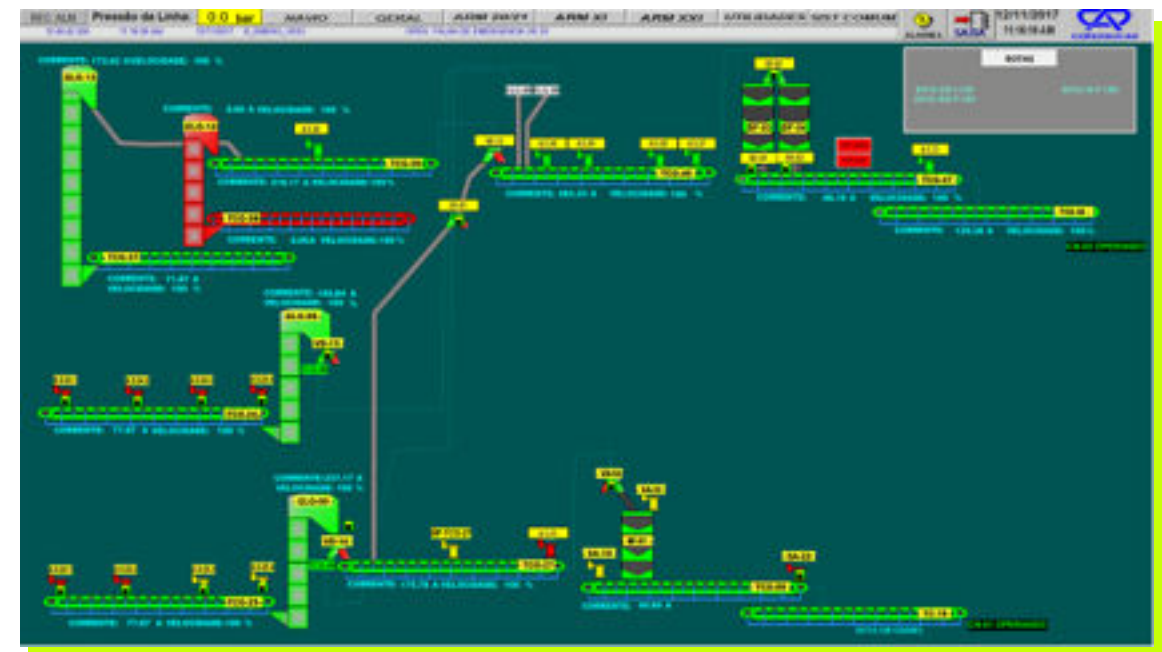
REC ALM | Pressão de Linha: 0.0 bar | AVAVO | GERAL | ARM 20/21 | ARM 30 | ARM 300 | UTILIDADES SIST COMUM | ALARME | SAIDA | 12/11/2017 11:59:48

CORRENTE: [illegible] VELOCIDADE: 100 %

ELG-13

CORRENTE: 0,00 A VELOCIDADE: 100 %

ELG-14

TCG-05

CORRENTE: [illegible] A VELOCIDADE:100 %

TCG-34

CORRENTE: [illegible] VELOCIDADE:100 %

TCG-37

CORRENTE: 21,43 A VELOCIDADE: 100 %

CORRENTE: 203,33 A VELOCIDADE: 100 %

TCG-40

TCG-47

CORRENTE: 46,19 A VELOCIDADE: 100 %

TCG-48

CORRENTE: 120,36 A VELOCIDADE: 100 %

BOTAS

CORRENTE: 145,84 A VELOCIDADE: 100 %

ELG-09

VB-15

TCG-20

CORRENTE: 77,37 A VELOCIDADE: 100 %

CORRENTE:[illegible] A VELOCIDADE: 100 %

ELG-08

VB-14

TCG-21

CORRENTE: 77,87 A VELOCIDADE:100 %

TCG-27

CORRENTE: 170,78 A VELOCIDADE: 100 %

TCG-08

CORRENTE: 89,69 A

TC-18

SA-22